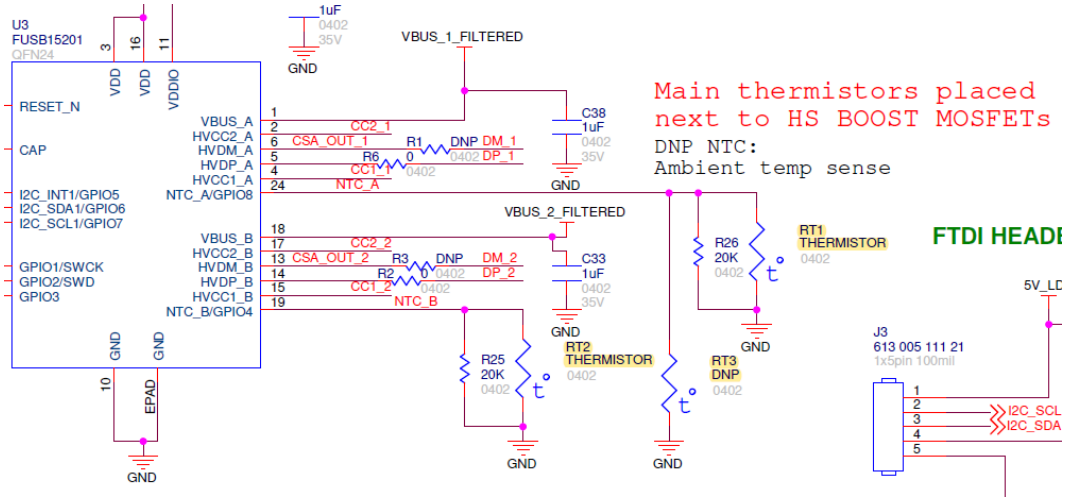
U3
FUSB15201
QFN24

3 16 11
VDD VDD VDDIO

RESET_N
CAP
I2C_INT1/GPIO5
I2C_SDA1/GPIO6
I2C_SCL1/GPIO7
GPIO1/SWCK
GPIO2/SWD
GPIO3

VBUS_A 1
HVCC2_A 2
HVDM_A 6
HVDP_A 5
HVCC1_A 4
NTC_A/GPIO8 24

VBUS_B 18
HVCC2_B 17
HVDM_B 13
HVDP_B 14
HVCC1_B 15
NTC_B/GPIO4 19

GND GND
10 EPAD

1uF
0402
35V
GND

VBUS_1_FILTERED
CC2_1
CSA_OUT_1
R1 DNP DM_1
R6 0 0402 DP_1
CC1_1 0402
NTC_A

C38
1uF
0402
35V
GND

Main thermistors placed next to HS BOOST MOSFETs
DNP NTC:
Ambient temp sense

VBUS_2_FILTERED
CC2_2
CSA_OUT_2
R3 DNP DM_2
R2 0 0402 DP_2
CC1_2 0402
NTC_B

C33
1uF
0402
35V
GND

R26
20K
0402
RT1
THERMISTOR
0402
GND

R25
20K
0402
RT2
THERMISTOR
0402
GND

RT3
DNP
0402
GND

GND

FTDI HEADE

5V_LD

J3
613 005 111 21
1x5pin 100mil
1
2 I2C_SCL
3 I2C_SDA
4
5